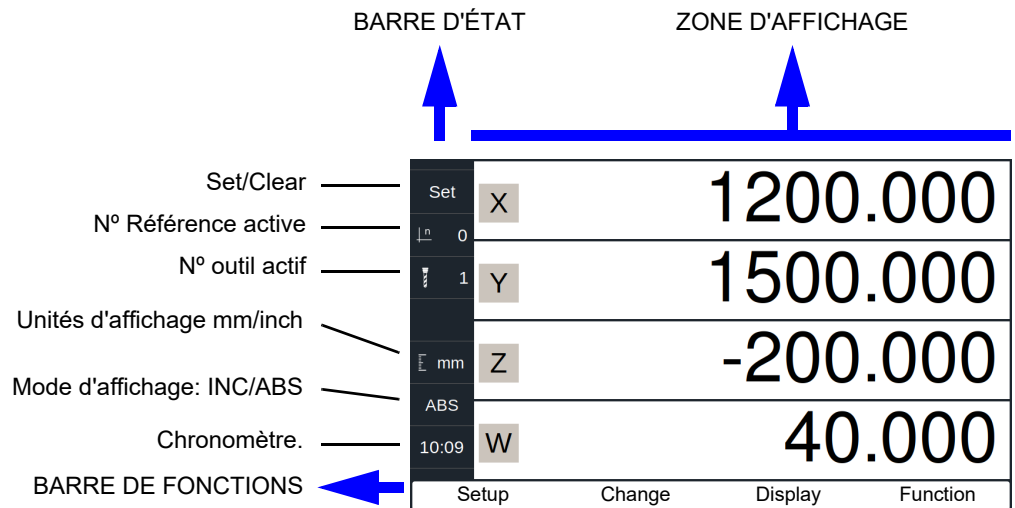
BARRE D'ÉTAT

ZONE D'AFFICHAGE

Set/Clear

Nº Référence active

Nº outil actif

Unités d'affichage mm/inch

Mode d'affichage: INC/ABS

Chronomètre.

BARRE DE FONCTIONS

Set

n 0

1

mm

ABS

10:09

X 1200.000

Y 1500.000

Z -200.000

W 40.000

Setup

Change

Display

Function